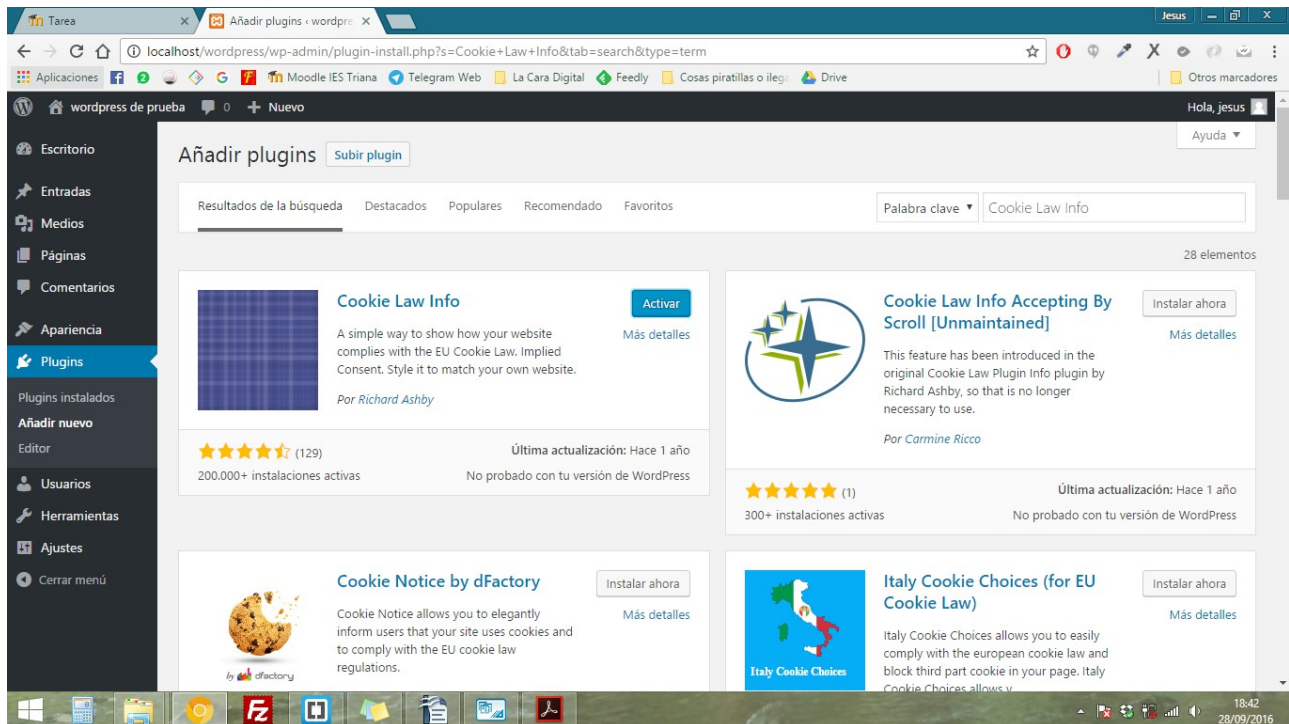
Tarea
Añadir plugins ‹ wordpre
Jesus
localhost/wordpress/wp-admin/plugin-install.php?s=Cookie+Law+Info&tab=search&type=term
Aplicaciones
G
Moodle IES Triana
Telegram Web
La Cara Digital
Feedly
Cosas piratillas o ilega
Drive
Otros marcadores

wordpress de prueba
0
Nuevo
Hola, jesus

Escritorio
Entradas
Medios
Páginas
Comentarios
Apariencia
Plugins
Plugins instalados
Añadir nuevo
Editor
Usuarios
Herramientas
Ajustes
Cerrar menú

Ayuda ▼

Añadir plugins Subir plugin

Resultados de la búsqueda Destacados Populares Recomendado Favoritos
Palabra clave ▼ Cookie Law Info

28 elementos

Cookie Law Info
Activar
Más detalles
A simple way to show how your website complies with the EU Cookie Law. Implied Consent. Style it to match your own website.
Por Richard Ashby
(129)
Última actualización: Hace 1 año
200.000+ instalaciones activas
No probado con tu versión de WordPress

Cookie Law Info Accepting By Scroll [Unmaintained]
Instalar ahora
Más detalles
This feature has been introduced in the original Cookie Law Plugin Info plugin by Richard Ashby, so that is no longer necessary to use.
Por Carmine Ricco
(1)
Última actualización: Hace 1 año
300+ instalaciones activas
No probado con tu versión de WordPress

Cookie Notice by dFactory
Instalar ahora
Más detalles
Cookie Notice allows you to elegantly inform users that your site uses cookies and to comply with the EU cookie law regulations.
by dfactory

Italy Cookie Choices (for EU Cookie Law)
Instalar ahora
Más detalles
Italy Cookie Choices
Italy Cookie Choices allows you to easily comply with the european cookie law and block third part cookie in your page. Italy Cookie Choices allows y

18:42
28/09/2016